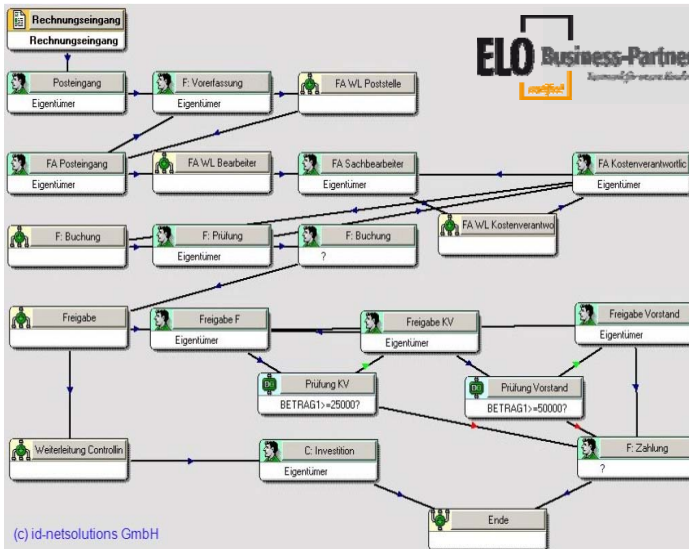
Rechnungseingang
Rechnungseingang

ELO Business-Partner
certified

Posteingang
Eigentümer

F: Vorerfassung
Eigentümer

FA WL Poststelle

FA Posteingang
Eigentümer

FA WL Bearbeiter

FA Sachbearbeiter
Eigentümer

FA Kostenverantwortlic
Eigentümer

F: Buchung

F: Prüfung
Eigentümer

F: Buchung
?

FA WL Kostenverantwo

Freigabe

Freigabe F
Eigentümer

Freigabe KV
Eigentümer

Freigabe Vorstand
Eigentümer

Prüfung KV
BETRAG1>=25000?

Prüfung Vorstand
BETRAG1>=50000?

F: Zahlung
?

Weiterleitung Controllin

C: Investition
Eigentümer

Ende

(c) id-netsolutions GmbH